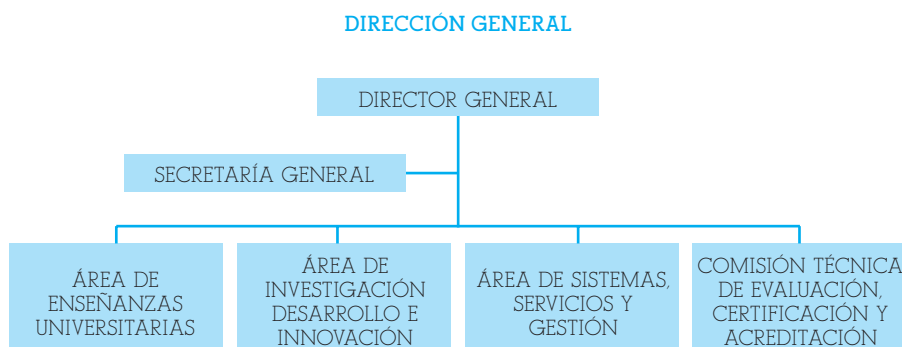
DIRECCIÓN GENERAL

DIRECTOR GENERAL

SECRETARÍA GENERAL

ÁREA DE ENSEÑANZAS UNIVERSITARIAS

ÁREA DE INVESTIGACIÓN DESARROLLO E INNOVACIÓN

ÁREA DE SISTEMAS, SERVICIOS Y GESTIÓN

COMISIÓN TÉCNICA DE EVALUACIÓN, CERTIFICACIÓN Y ACREDITACIÓN